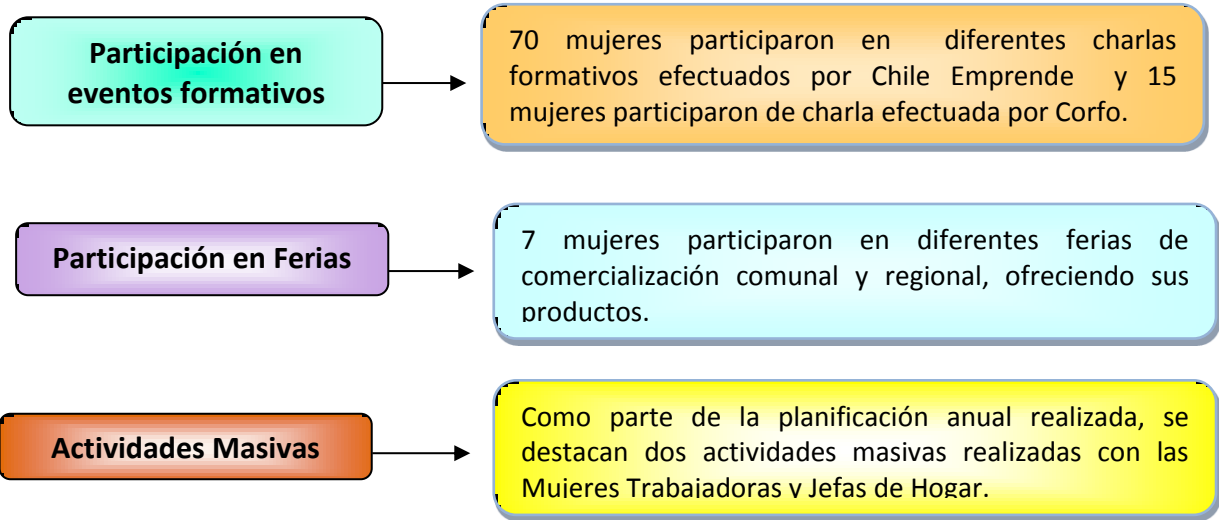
Participación en eventos formativos

70 mujeres participaron en diferentes charlas formativos efectuados por Chile Emprende y 15 mujeres participaron de charla efectuada por Corfo.

Participación en Ferias

7 mujeres participaron en diferentes ferias de comercialización comunal y regional, ofreciendo sus productos.

Actividades Masivas

Como parte de la planificación anual realizada, se destacan dos actividades masivas realizadas con las Mujeres Trabajadoras y Jefas de Hogar.